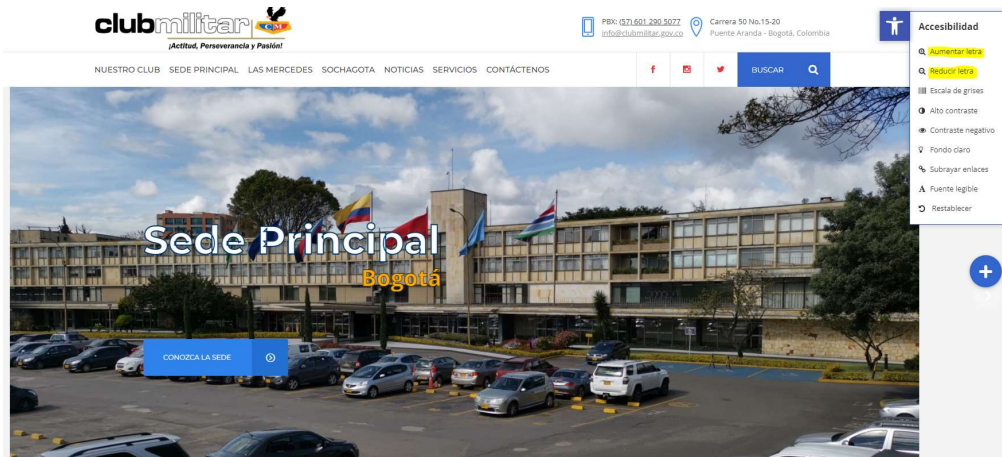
clubmilitar
¡Actitud, Perseverancia y Pasión!

PBX: (57) 601 290 5077
info@clubmilitar.gov.co

Carrera 50 No.15-20
Puente Aranda - Bogotá, Colombia

NUESTRO CLUB SEDE PRINCIPAL LAS MERCEDES SOCHAGOTA NOTICIAS SERVICIOS CONTÁCTENOS

BUSCAR

Accesibilidad
Aumentar letra
Reducir letra
Escala de grises
Alto contraste
Contraste negativo
Fondo claro
Subrayar enlaces
Fuente legible
Restablecer

Sede Principal
Bogotá

CONOZCA LA SEDE